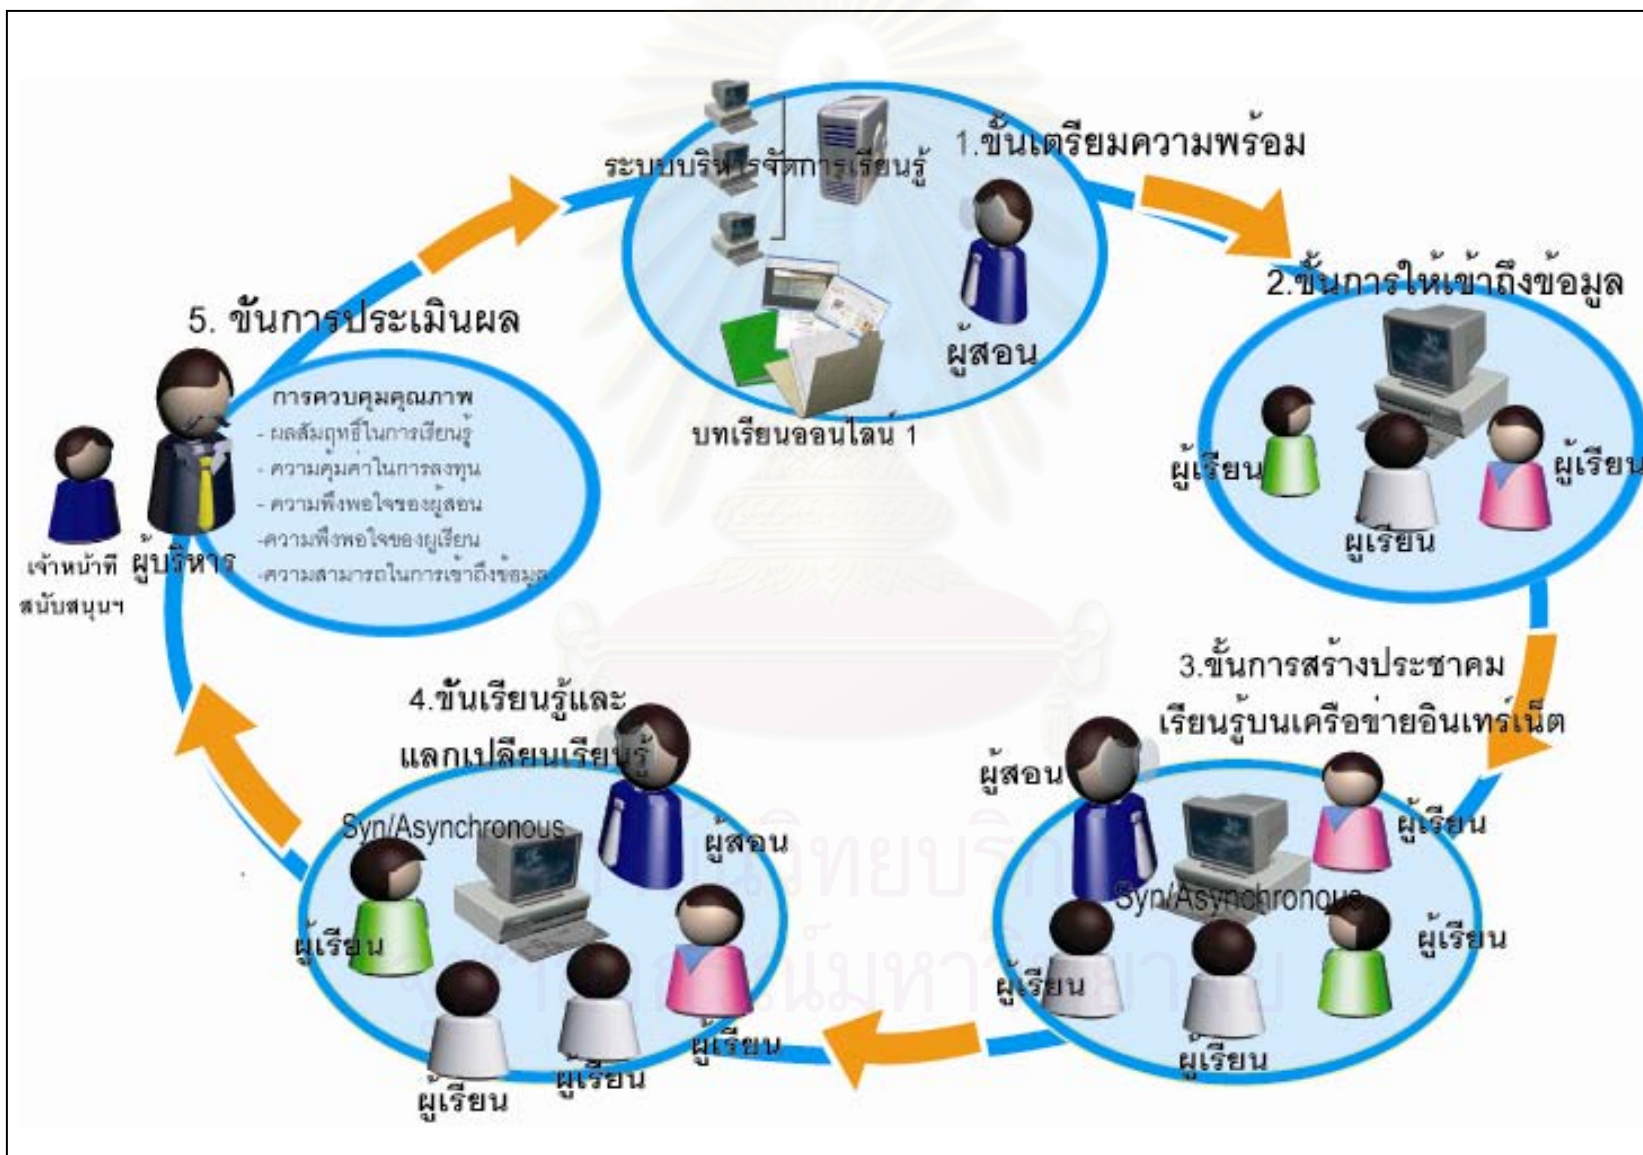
ระบบบริหารจัดการเรียนรู้

1.ขั้นเตรียมความพร้อม

ผู้สอน

บทเรียนออนไลน์ 1

2.ขั้นการให้เข้าถึงข้อมูล

ผู้เรียน

ผู้เรียน

ผู้เรียน

5. ขั้นการประเมินผล

การควบคุมคุณภาพ
- ผลสัมฤทธิ์ในการเรียนรู้
- ความคุ้มค่าในการลงทุน
- ความพึงพอใจของผู้สอน
-ความพึงพอใจของผู้เรียน
-ความสามารถในการเข้าถึงข้อมูล

เจ้าหน้าที่ สนับสนุนฯ

ผู้บริหาร

3.ขั้นการสร้างประชาคม เรียนรู้บนเครือข่ายอินเทอร์เน็ต

ผู้สอน

ผู้เรียน

Syn/Asynchronous

ผู้เรียน

ผู้เรียน

ผู้เรียน

4.ขั้นเรียนรู้และ แลกเปลี่ยนเรียนรู้

Syn/Asynchronous

ผู้สอน

ผู้เรียน

ผู้เรียน

ผู้เรียน

ผู้เรียน